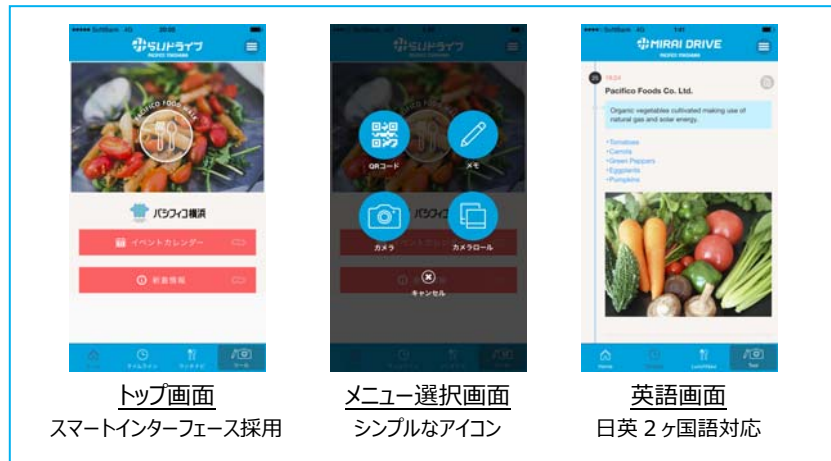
みらいドライブ
PACIFICO YOKOHAMA

PACIFICO FOOD SALE

パシフィコ横浜

イベントカレンダー

新着情報

みらいドライブ

QRコード

メモ

パシフィコ

カメラ

カメラロール

キャンセル

MIRAI DRIVE
PACIFICO YOKOHAMA

Pacifico Foods Co. Ltd.

Organic vegetables cultivated making use of natural gas and solar energy.

•Tomatoes
•Carrots
•Green Peppers
•Eggplants
•Pumpkins

Home

Tool

トップ画面
スマートインターフェース採用

メニュー選択画面
シンプルなアイコン

英語画面
日英２ヶ国語対応